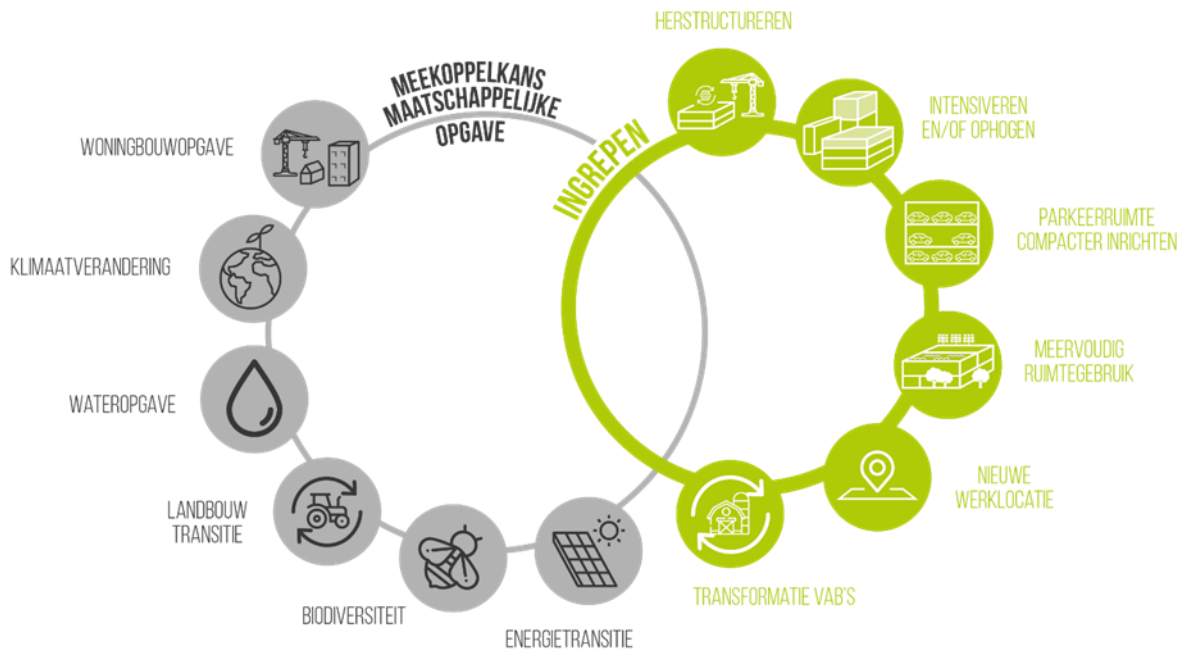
MEEKOPPELKANS MAATSCHAPPELIJKE OPGAVE

WONINGBOUWOPGAVE

KLIMAATVERANDERING

WATEROPGAVE

LANDBOUW TRANSITIE

BIODIVERSITEIT

ENERGIETRANSITIE

INGREPEN

HERSTRUCTUREREN

INTENSIVEREN EN/OF OPHOGEN

PARKEERRUIMTE COMPACTER INRICHTEN

MEERVOUDIG RUIMTEGEBRUIK

NIEUWE WERKLOCATIE

TRANSFORMATIE VAB'S